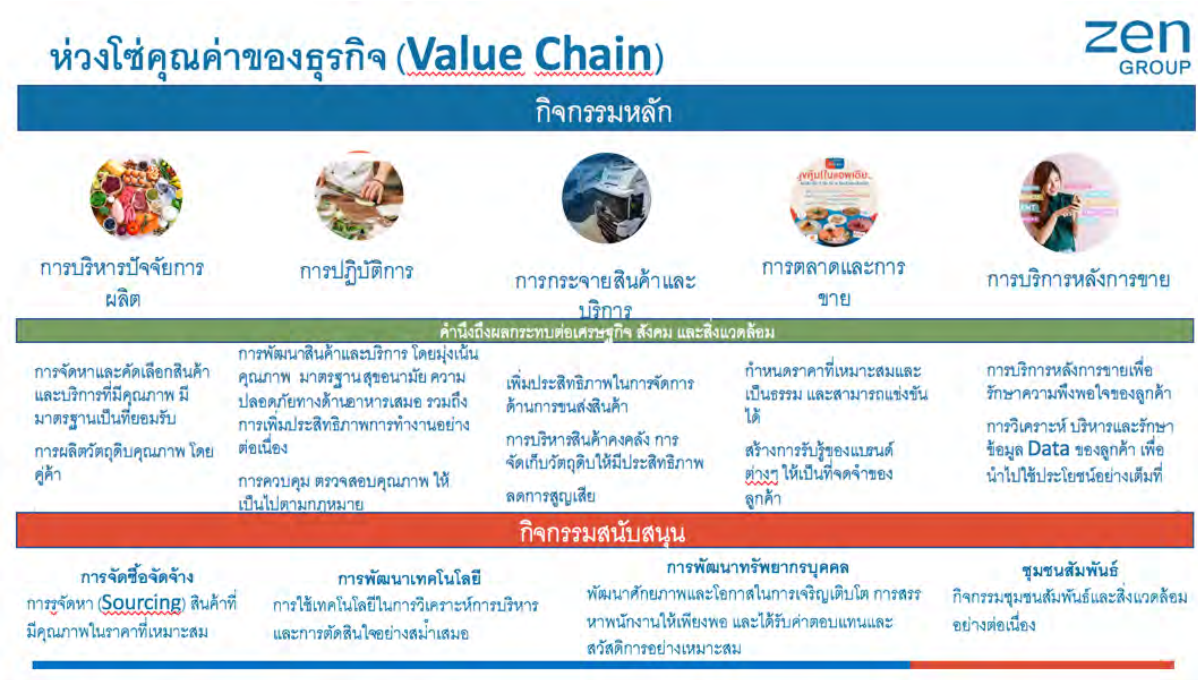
ห่วงโซ่คุณค่าของธุรกิจ (Value Chain)

zen GROUP

กิจกรรมหลัก

การบริหารปัจจัยการผลิต

การปฏิบัติการ

การกระจายสินค้าและบริการ

การตลาดและการขาย

การบริการหลังการขาย

คำนึงถึงผลกระทบต่อเศรษฐกิจ สังคม และสิ่งแวดล้อม

การจัดหาและคัดเลือกสินค้าและบริการที่มีคุณภาพ มีมาตรฐานเป็นที่ยอมรับ

การผลิตวัตถุดิบคุณภาพ โดยคู่ค้า

การพัฒนาสินค้าและบริการ โดยมุ่งเน้นคุณภาพ มาตรฐาน สุขอนามัย ความปลอดภัยทางด้านอาหารเสมอ รวมถึงการเพิ่มประสิทธิภาพการทำงานอย่างต่อเนื่อง

การควบคุม ตรวจสอบคุณภาพ ให้เป็นไปตามกฎหมาย

เพิ่มประสิทธิภาพในการจัดการด้านการขนส่งสินค้า

การบริหารสินค้าคงคลัง การจัดเก็บวัตถุดิบให้มีประสิทธิภาพ

ลดการสูญเสีย

กำหนดราคาที่เหมาะสมและเป็นธรรม และสามารถแข่งขันได้

สร้างการรับรู้ของแบรนด์ต่างๆ ให้เป็นที่จดจำของลูกค้า

การบริการหลังการขายเพื่อรักษาความพึงพอใจของลูกค้า

การวิเคราะห์ บริหารและรักษาข้อมูล Data ของลูกค้า เพื่อนำไปใช้ประโยชน์อย่างเต็มที่

กิจกรรมสนับสนุน

การจัดซื้อจัดจ้าง
การจัดหา (Sourcing) สินค้าที่มีคุณภาพในราคาที่เหมาะสม

การพัฒนาเทคโนโลยี
การใช้เทคโนโลยีในการวิเคราะห์การบริหารและการตัดสินใจอย่างสม่ำเสมอ

การพัฒนาทรัพยากรบุคคล
พัฒนาศักยภาพและโอกาสในการเจริญเติบโต การสรรหาพนักงานให้เพียงพอ และได้รับค่าตอบแทนและสวัสดิการอย่างเหมาะสม

ชุมชนสัมพันธ์
กิจกรรมชุมชนสัมพันธ์และสิ่งแวดล้อมอย่างต่อเนื่อง